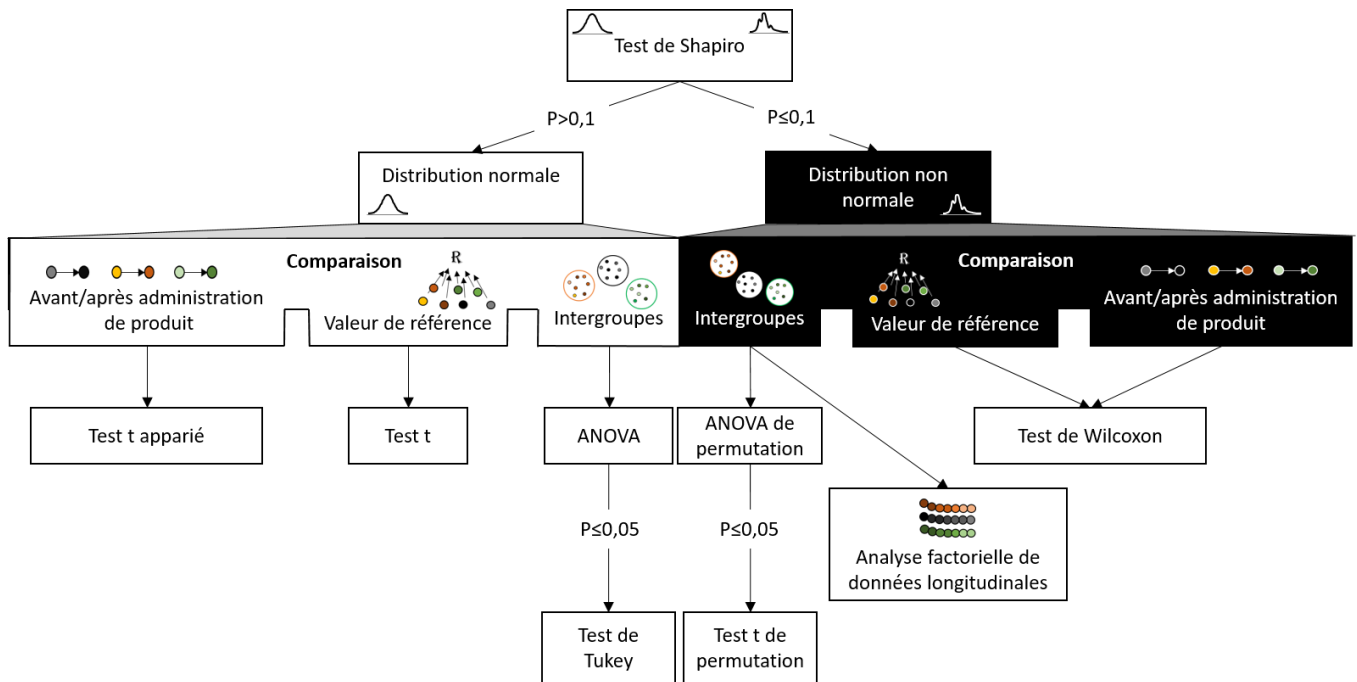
Test de Shapiro

P>0,1

P≤0,1

Distribution normale

Distribution non normale

Comparaison

Avant/après administration de produit

R

Valeur de référence

Intergroupes

Intergroupes

R

Comparaison

Valeur de référence

Avant/après administration de produit

Test t apparié

Test t

ANOVA

ANOVA de permutation

Test de Wilcoxon

P≤0,05

P≤0,05

Analyse factorielle de données longitudinales

Test de Tukey

Test t de permutation